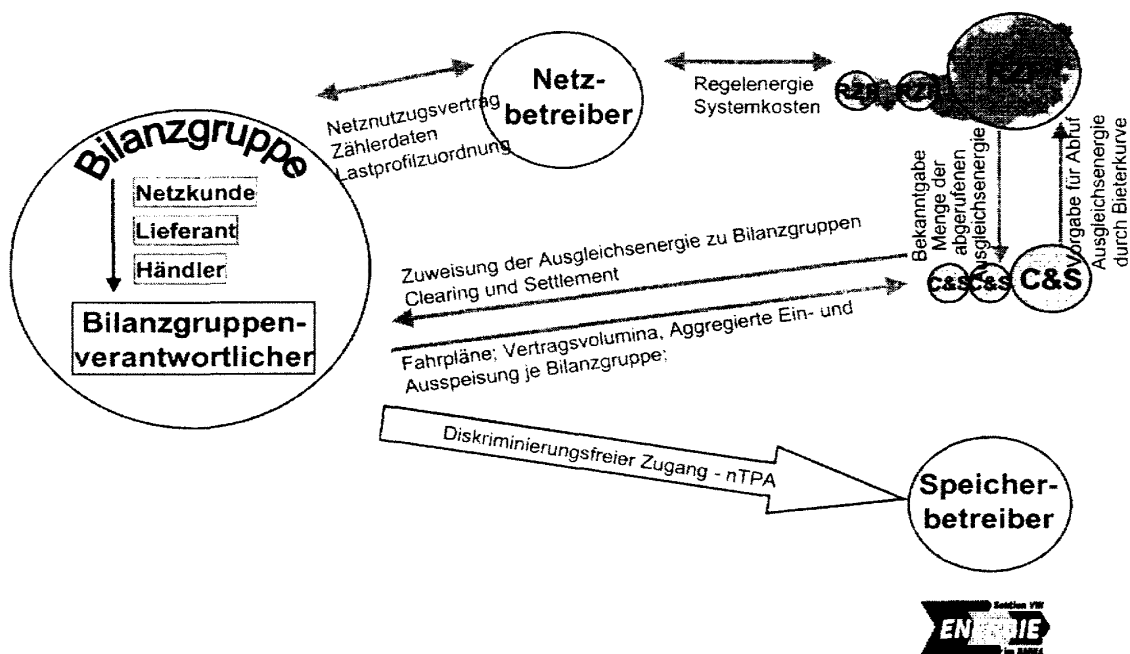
Bilanzgruppe

Netzkunde

Lieferant

Händler

Bilanzgruppenverantwortlicher

Netznutzungsvertrag
Zählerdaten
Lastprofilzuordnung

Netzbetreiber

Regelenergie
Systemkosten

RZF RZF RZF

Bekanntgabe Menge der abgerufenen Ausgleichsenergie

Vorgabe für Abruf Ausgleichsenergie durch Bieterkurve

Zuweisung der Ausgleichsenergie zu Bilanzgruppen
Clearing und Settlement

C&S C&S C&S

Fahrpläne; Vertragsvolumina, Aggregierte Ein- und Ausspeisung je Bilanzgruppe;

Diskriminierungsfreier Zugang - nTPA

Speicherbetreiber

Sektion VIII
EN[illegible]IE
im BMWA